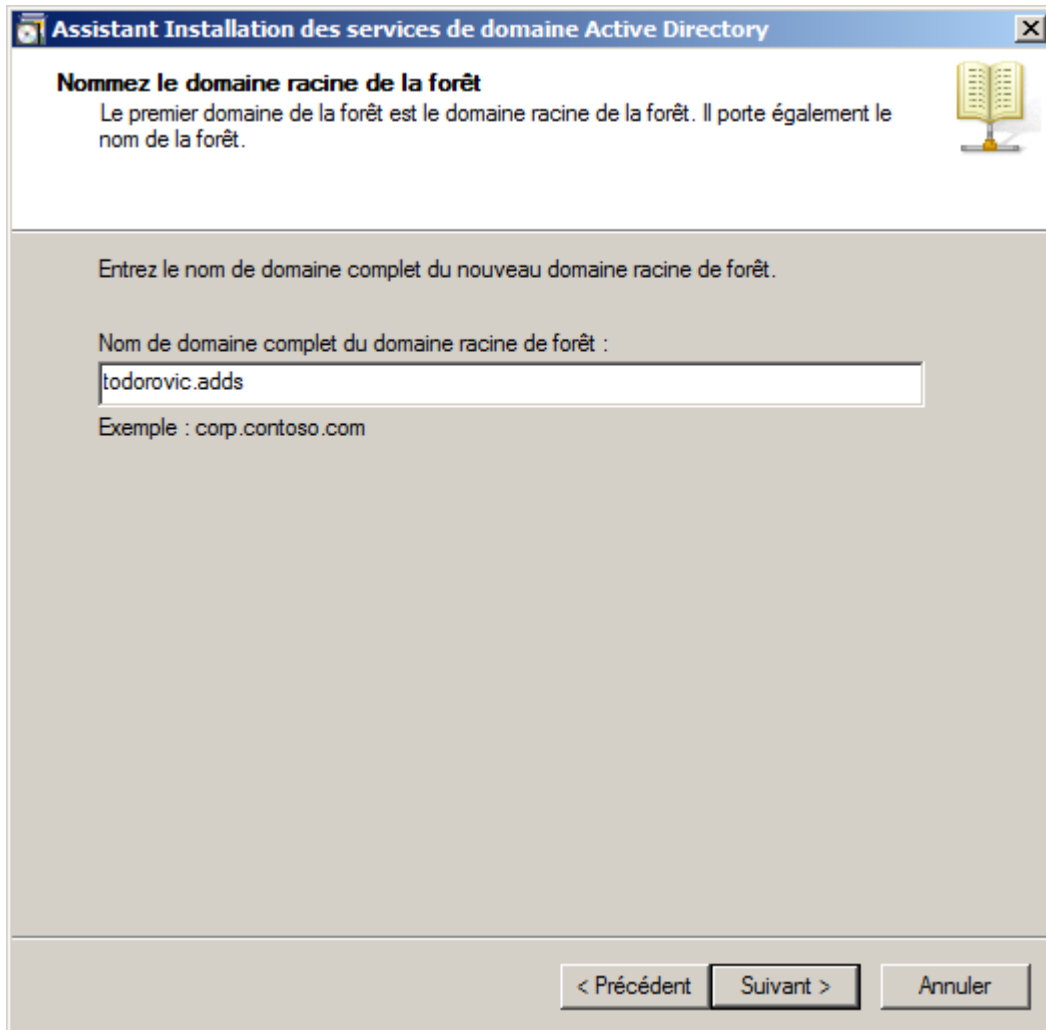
Assistant Installation des services de domaine Active Directory

Nommez le domaine racine de la forêt
Le premier domaine de la forêt est le domaine racine de la forêt. Il porte également le nom de la forêt.

Entrez le nom de domaine complet du nouveau domaine racine de forêt.

Nom de domaine complet du domaine racine de forêt :
todorovic.adds
Exemple : corp.contoso.com

< Précédent
Suivant >
Annuler